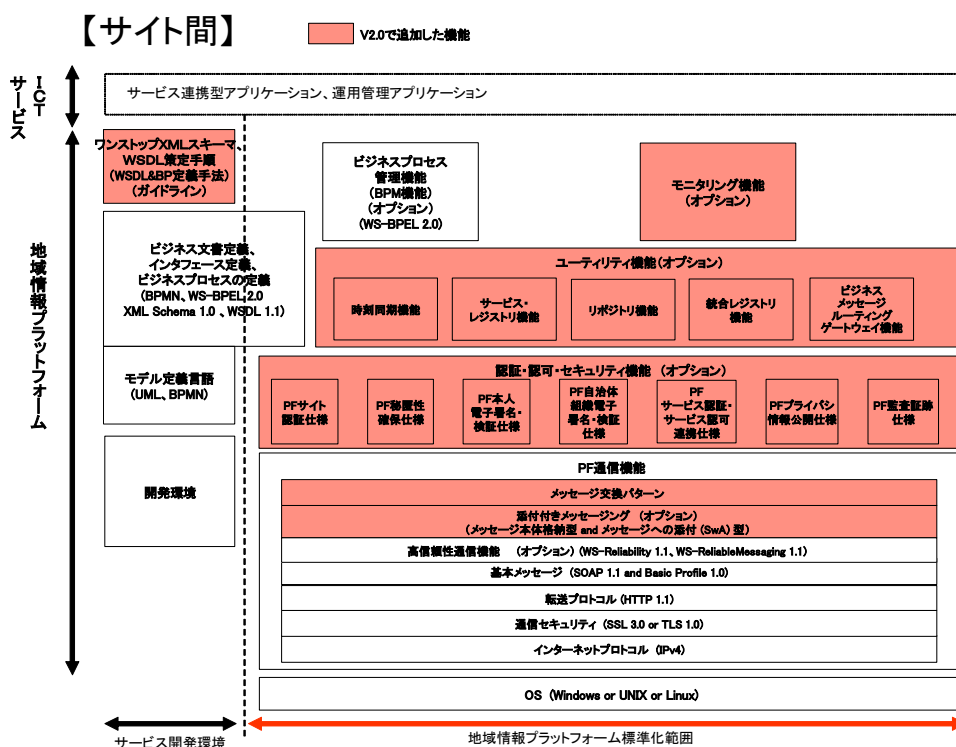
【サイト間】

V2.0で追加した機能

ICT
サービス

サービス連携型アプリケーション、運用管理アプリケーション

地域情報プラットフォーム

ワンストップXMLスキーマ、WSDL策定手順（WSDL&BP定義手法）（ガイドライン）

ビジネスプロセス管理機能（BPM機能）（オプション）（WS-BPEL 2.0）

モニタリング機能（オプション）

ビジネス文書定義、インタフェース定義、ビジネスプロセスの定義（BPMN、WS-BPEL 2.0 XML Schema 1.0 、WSDL 1.1）

ユーティリティ機能（オプション）

時刻同期機能

サービス・レジストリ機能

リポジトリ機能

統合レジストリ機能

ビジネスメッセージルーティングゲートウェイ機能

モデル定義言語（UML、BPMN）

認証・認可・セキュリティ機能（オプション）

PFサイト認証仕様

PF稼働性確保仕様

PF本人電子署名・検証仕様

PF自治体組織電子署名・検証仕様

PFサービス認証・サービス認可連携仕様

PFプライバシ情報公開仕様

PF監査証跡仕様

開発環境

PF通信機能

メッセージ交換パターン

添付付きメッセージング（オプション）（メッセージ本体格納型 and メッセージへの添付（SwA）型）

高信頼性通信機能 （オプション）（WS-Reliability 1.1、WS-ReliableMessaging 1.1）

基本メッセージ（SOAP 1.1 and Basic Profile 1.0）

転送プロトコル（HTTP 1.1）

通信セキュリティ（SSL 3.0 or TLS 1.0）

インターネットプロトコル（IPv4）

OS（Windows or UNIX or Linux）

サービス開発環境

地域情報プラットフォーム標準化範囲